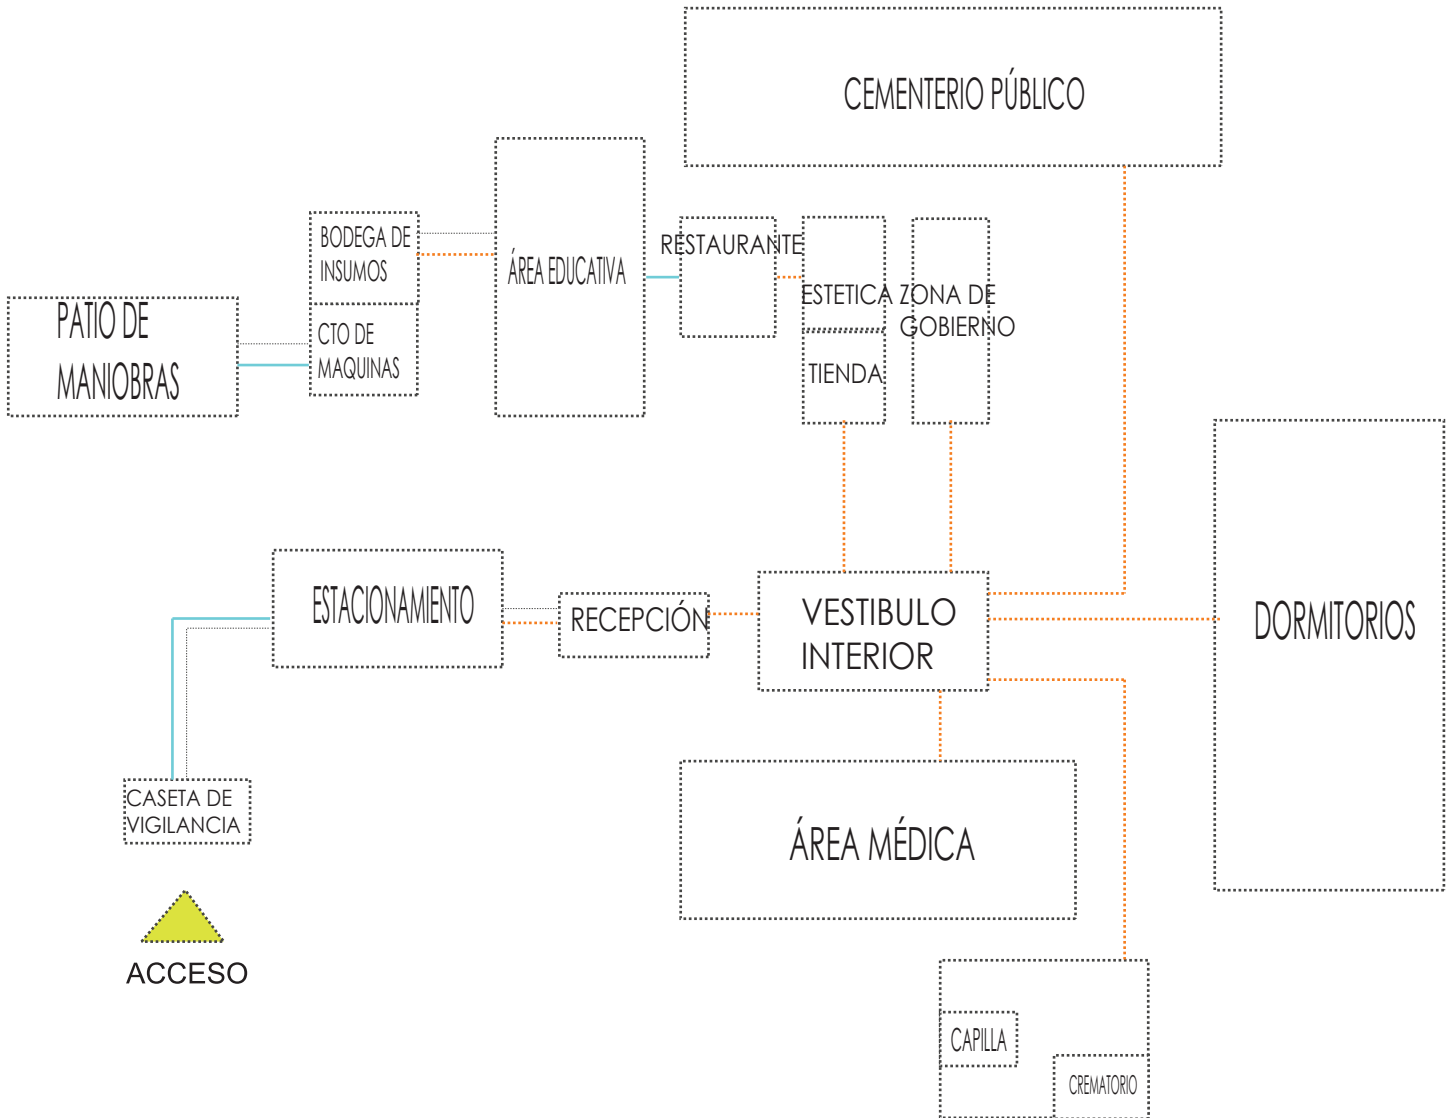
CEMENTERIO PÚBLICO

BODEGA DE INSUMOS

ÁREA EDUCATIVA

RESTAURANTE

ESTETICA

ZONA DE GOBIERNO

TIENDA

PATIO DE MANIOBRAS

CTO DE MAQUINAS

DORMITORIOS

ESTACIONAMIENTO

RECEPCIÓN

VESTIBULO INTERIOR

CASETA DE VIGILANCIA

ÁREA MÉDICA

ACCESO

CAPILLA

CREMATORIO